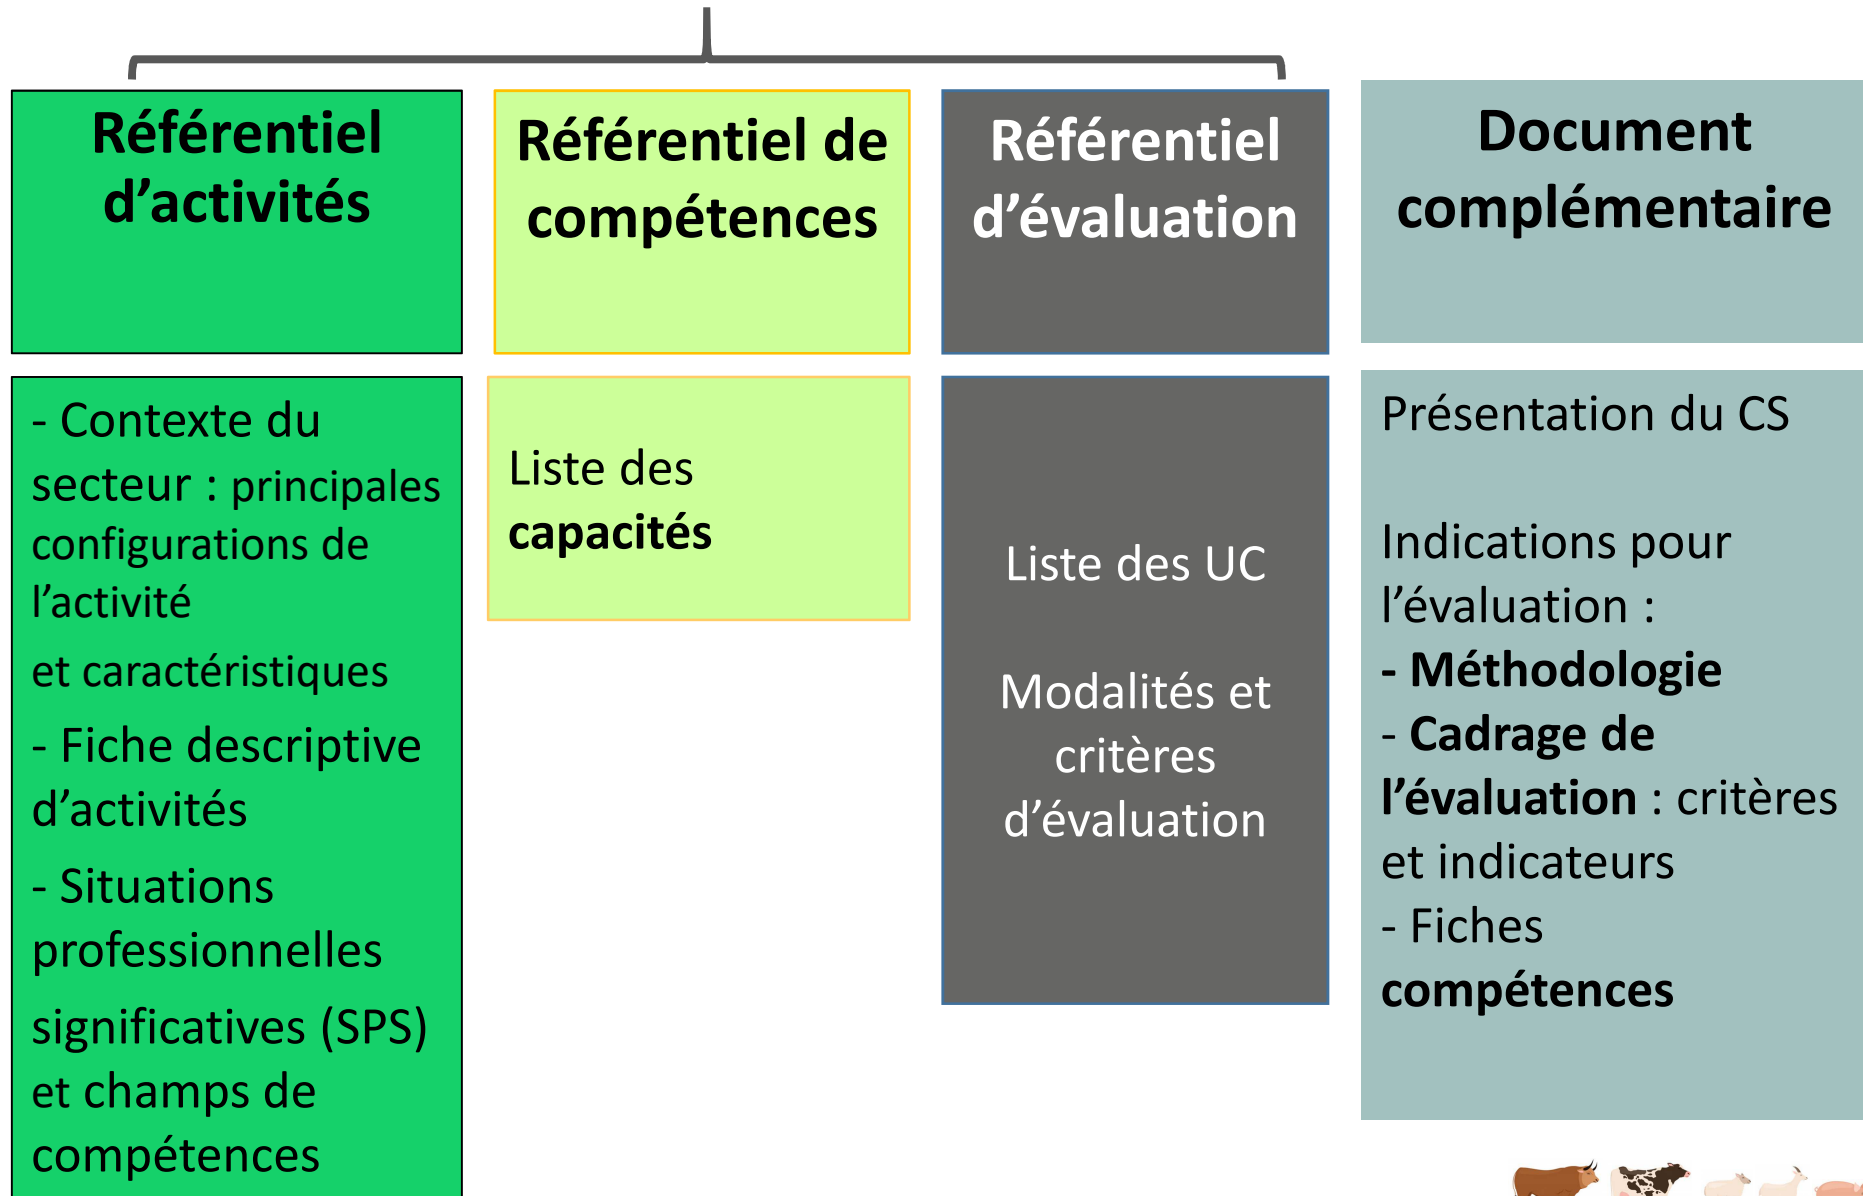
Référentiel d’activités

Référentiel de compétences

Référentiel d’évaluation

Document complémentaire

- Contexte du secteur : principales configurations de l’activité

et caractéristiques

- Fiche descriptive d’activités

- Situations professionnelles

significatives (SPS) et champs de compétences

Liste des **capacités**

Liste des UC

Modalités et critères d’évaluation

Présentation du CS

Indications pour l’évaluation :

**- Méthodologie**

- **Cadrage de l’évaluation** : critères et indicateurs

- Fiches **compétences**